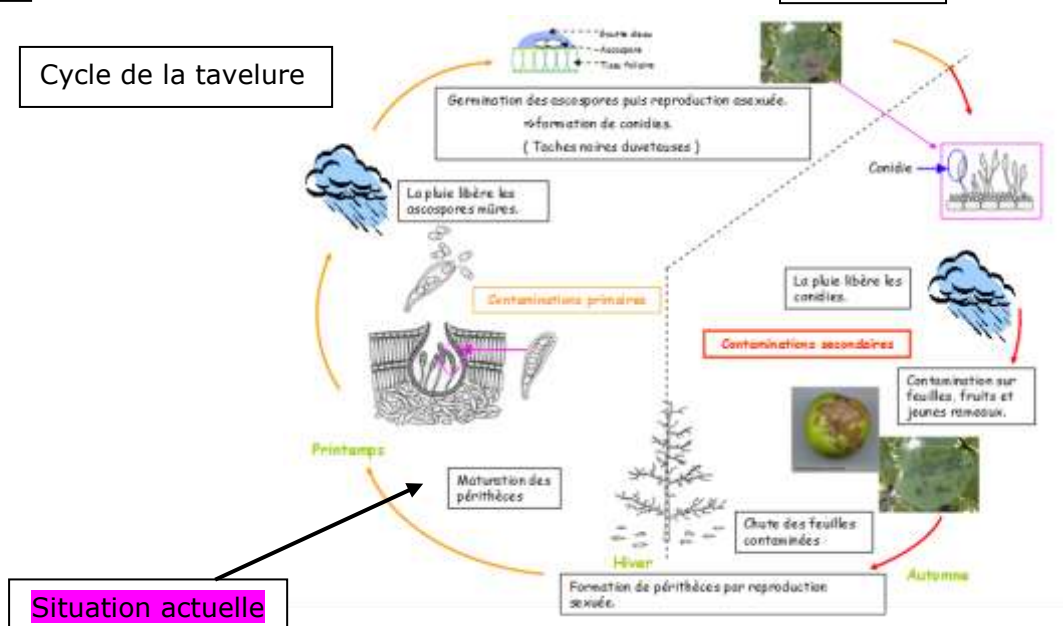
Cycle de la tavelure

Goutte d'eau
Ascospore
Tissu foliaire

Germination des ascospores puis reproduction asexuée.
⇒formation de conidies.
( Taches noires duveteuses )

Conidie

La pluie libère les ascospores mûres.

Contaminations primaires

La pluie libère les conidies.

Contaminations secondaires

Contamination sur feuilles, fruits et jeunes rameaux.

Printemps

Maturation des périthèces

Chute des feuilles contaminées

Hiver

Automne

Formation de périthèces par reproduction sexuée.

Situation actuelle